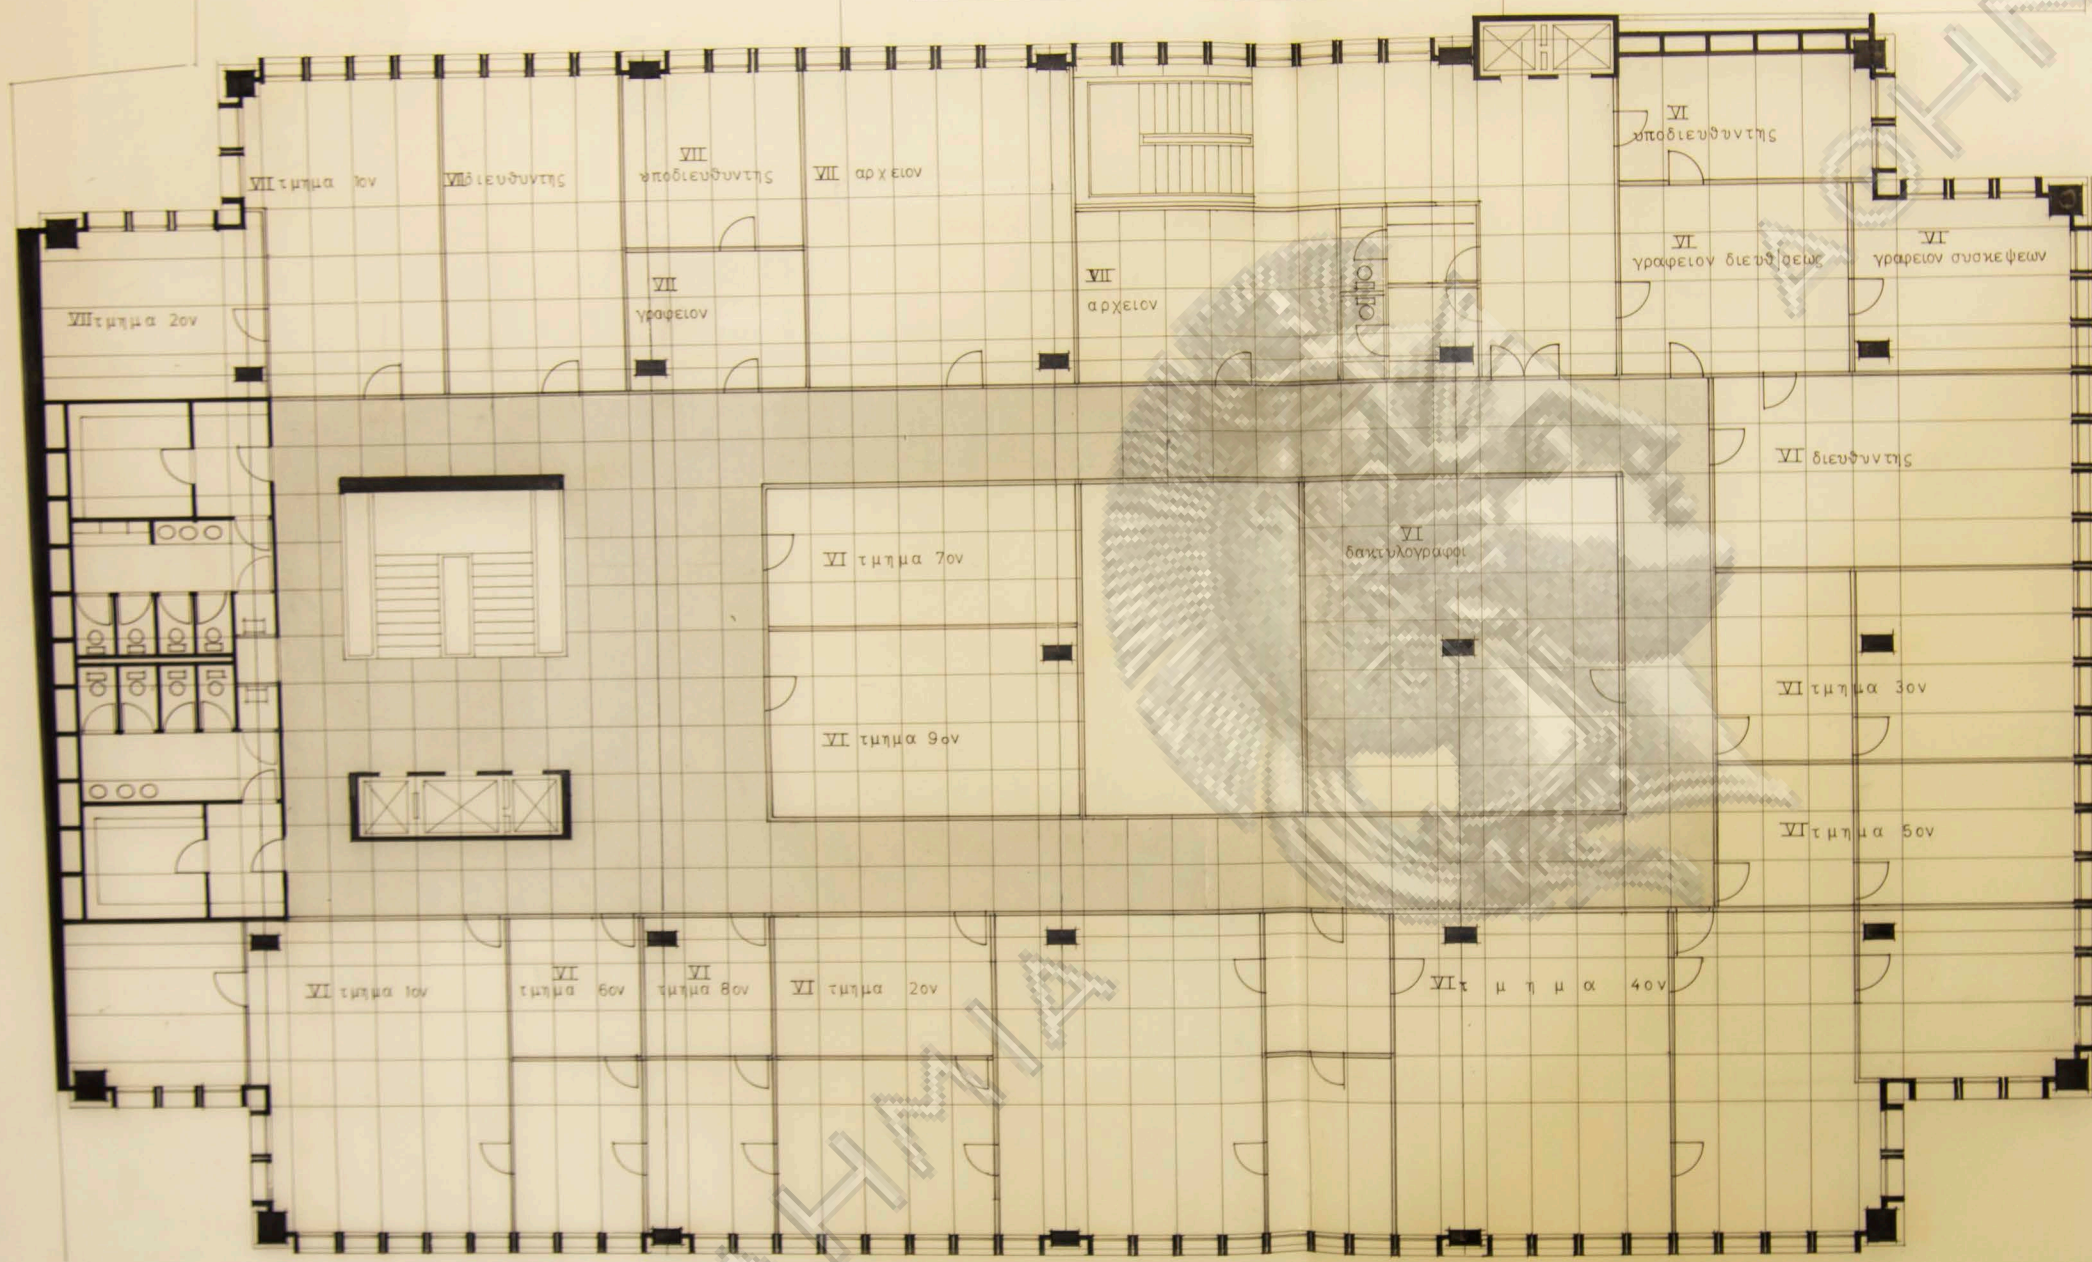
VII τμημα 1ον

VII διευθυντης

VII υποδιευθυντης

VII αρχειον

VI υποδιευθυντης

VII τμημα 2ον

VII γραφειον

VII αρχειον

VI γραφειον διευθυνσεως

VI γραφειον συσκεψεων

VI διευθυντης

VI τμημα 7ον

VI δακτυλογραφοι

VI τμημα 9ον

VI τμημα 3ον

VI τμημα 5ον

VI τμημα 1ον

VI τμημα 6ον

VI τμημα 8ον

VI τμημα 2ον

VI τ μ η μ α 4ον

ΑΡΧΕΙΟ ΤΜΗΜΑ ΑΡΧΙΤΕΚΤΟΝΩΝ ΑΠΘ